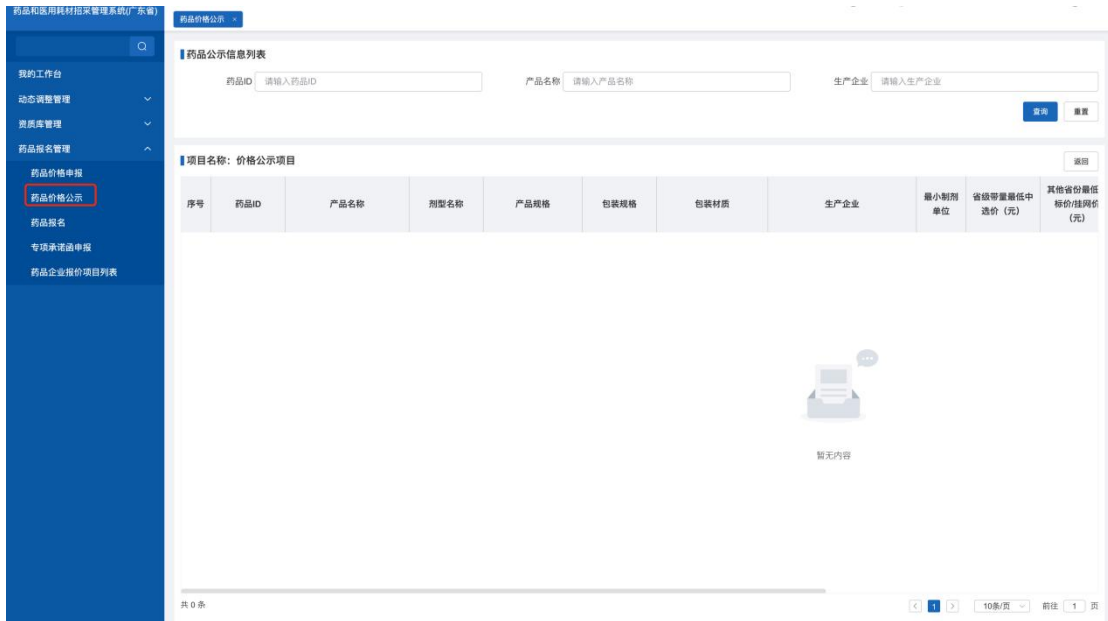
药品和医用耗材招采管理系统(广东省)

药品价格公示 ×

我的工作台
动态调整管理
资质库管理
药品报名管理
药品价格申报
药品价格公示
药品报名
专项承诺函申报
药品企业报价项目列表

药品公示信息列表

药品ID 请输入药品ID
产品名称 请输入产品名称
生产企业 请输入生产企业

查询 重置

项目名称：价格公示项目

返回

| 序号 | 药品ID | 产品名称 | 剂型名称 | 产品规格 | 包装规格 | 包装材质 | 生产企业 | 最小制剂单位 | 省级带量最低中选价（元） | 其他省份最低标价/挂网价（元） |
|---|---|---|---|---|---|---|---|---|---|---|

暂无内容

共 0 条

1

10条/页

前往 1 页